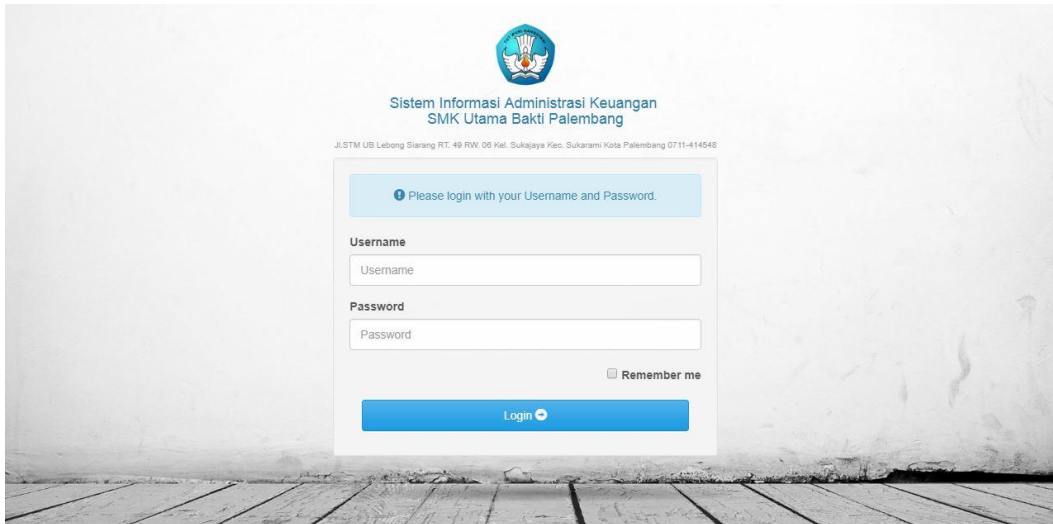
Sistem Informasi Administrasi Keuangan
SMK Utama Bakti Palembang

Jl.STM UB Lebong Siarang RT. 49 RW. 06 Kel. Sukajaya Kec. Sukarami Kota Palembang 0711-414548

Please login with your Username and Password.

Username

Username

Password

Password

Remember me

Login